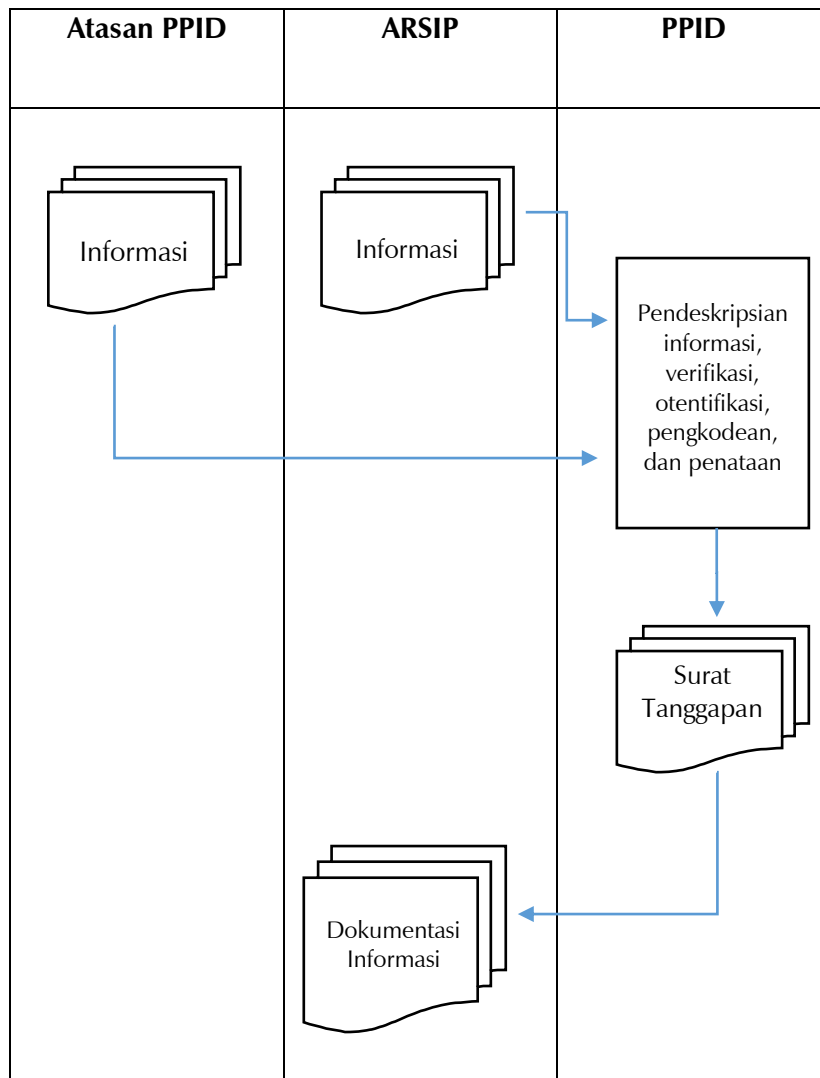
| Atasan PPID | ARSIP | PPID |
|---|---|---|
| Informasi | Informasi | Pendeskripsian informasi, verifikasi, otentifikasi, pengkodean, dan penataan |
| | | Surat Tanggapan |
| | Dokumentasi Informasi | |